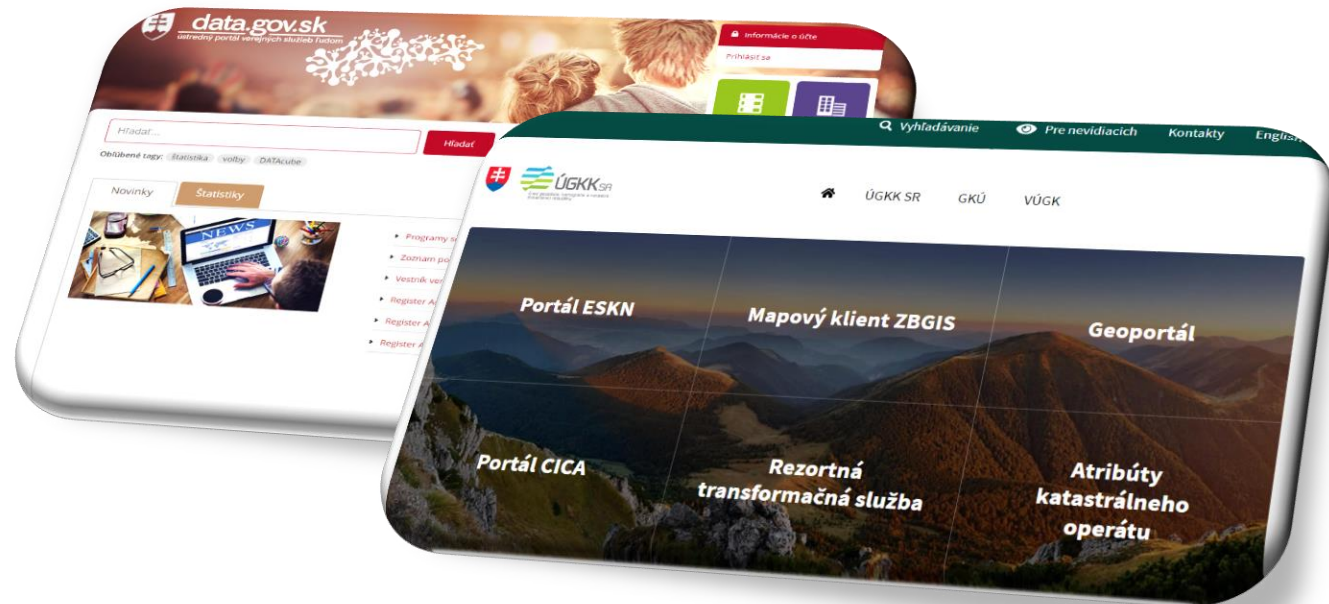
data.gov.sk
ústredný portál verejných služieb ľuďom

Informácie o účte
Prihlásiť sa

Hľadať...
Hľadať
Obľúbené tagy: štatistika voľby DATAcube

Novinky
Štatistiky

NEWS

Programy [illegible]
Zoznam po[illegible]
Vestník ver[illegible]
Register A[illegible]
Register A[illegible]
Register A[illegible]

Vyhľadávanie
Pre nevidiacich
Kontakty
Englis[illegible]

ÚGKK SR
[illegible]

ÚGKK SR
GKÚ
VÚGK

Portál ESKN
Mapový klient ZBGIS
Geoportál
Portál CICA
Rezortná transformačná služba
Atribúty katastrálneho operátu